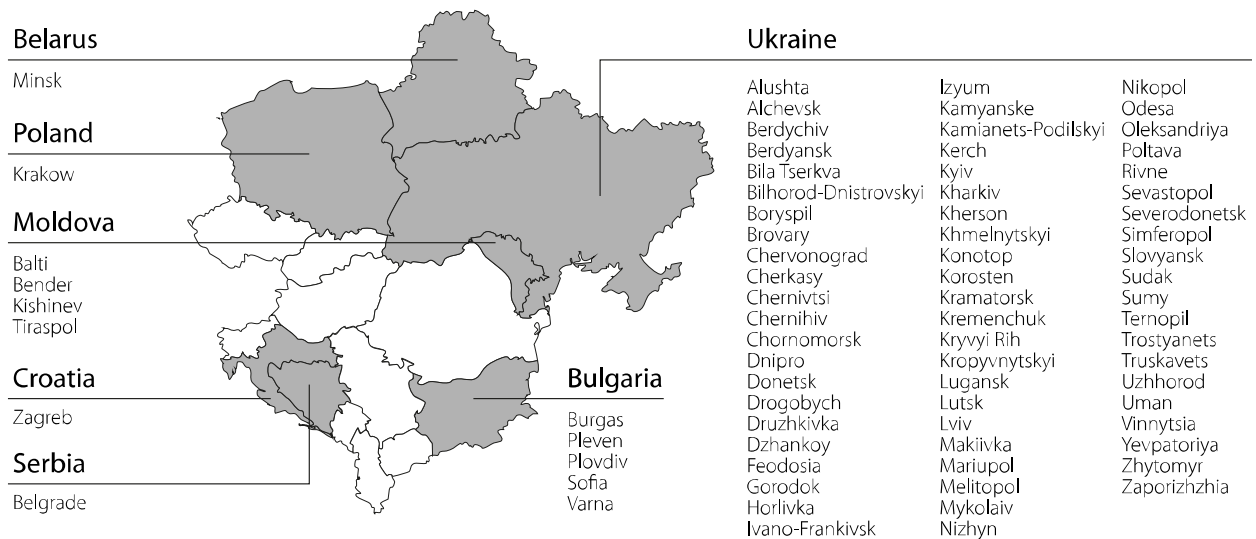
Belarus

Minsk

Poland

Krakow

Moldova

Balti
Bender
Kishinev
Tiraspol

Croatia

Zagreb

Serbia

Belgrade

Bulgaria

Burgas
Pleven
Plovdiv
Sofia
Varna

Ukraine

Alushta
Alchevsk
Berdychiv
Berdyansk
Bila Tserkva
Bilhorod-Dnistrovskyi
Boryspil
Brovary
Chervonograd
Cherkasy
Chernivtsi
Chernihiv
Chornomorsk
Dnipro
Donetsk
Drogobych
Druzhkivka
Dzhankoy
Feodosia
Gorodok
Horlivka
Ivano-Frankivsk

Izyum
Kamyanske
Kamianets-Podilskyi
Kerch
Kyiv
Kharkiv
Kherson
Khmelnytskyi
Konotop
Korosten
Kramatorsk
Kremenchuk
Kryvyi Rih
Kropyvnytskyi
Lugansk
Lutsk
Lviv
Makiivka
Mariupol
Melitopol
Mykolaiv
Nizhyn

Nikopol
Odesa
Oleksandriya
Poltava
Rivne
Sevastopol
Severodonetsk
Simferopol
Slovyansk
Sudak
Sumy
Ternopil
Trostyanets
Truskavets
Uzhhorod
Uman
Vinnytsia
Yevpatoriya
Zhytomyr
Zaporizhzhia